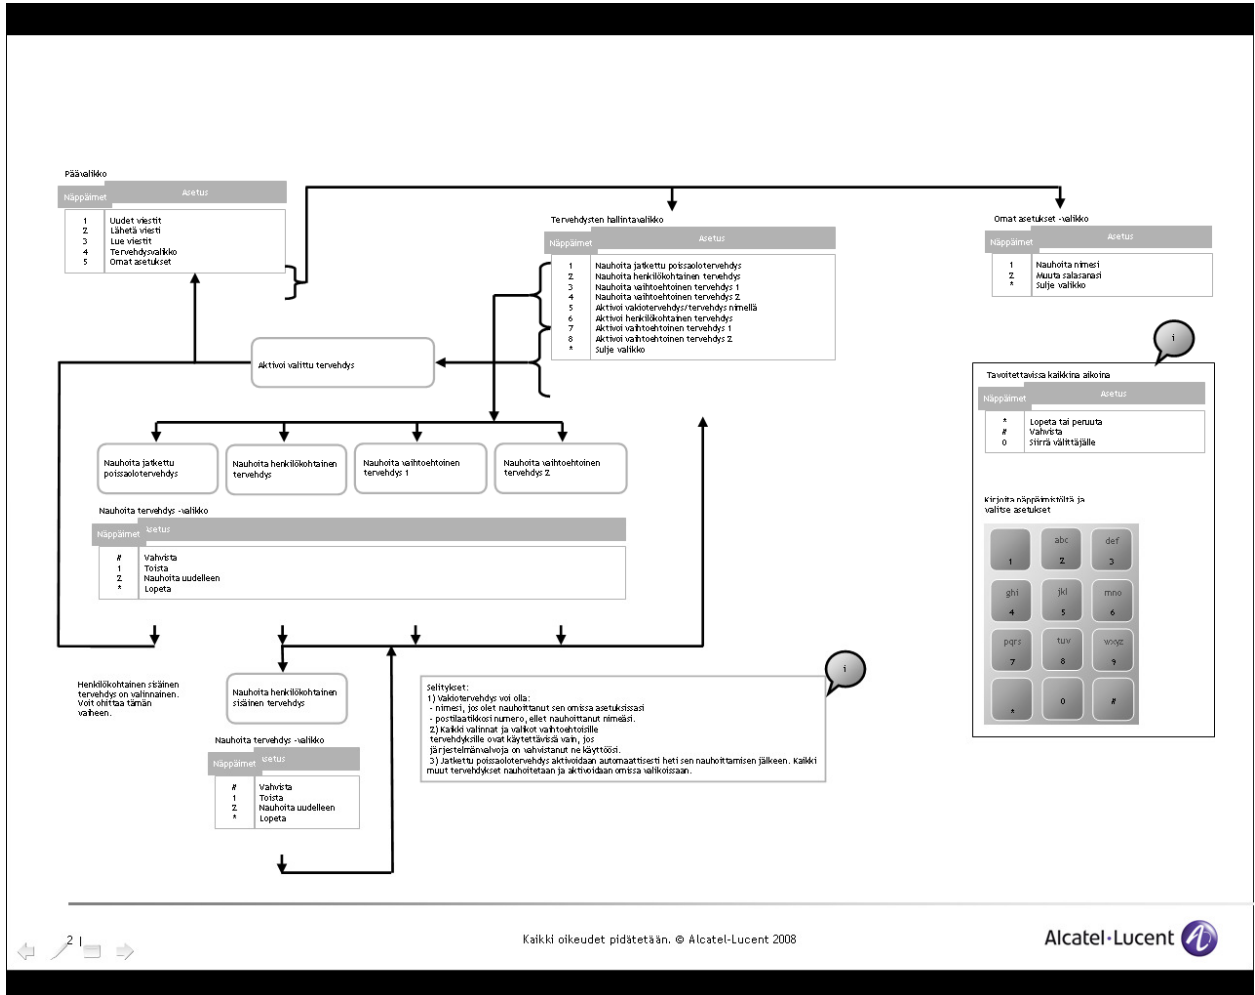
Päävalikko

| Näppäimet | Asetus |
|---|---|
| 1 | Uudet viestit |
| 2 | Lähetä viesti |
| 3 | Lue viestit |
| 4 | Tervehdysvalikko |
| 5 | Omat asetukset |

Tervehdysten hallintavalikko

| Näppäimet | Asetus |
|---|---|
| 1 | Nauhoita jatkettu poissaolotervehdys |
| 2 | Nauhoita henkilökohtainen tervehdys |
| 3 | Nauhoita vaihtoehtoinen tervehdys 1 |
| 4 | Nauhoita vaihtoehtoinen tervehdys 2 |
| 5 | Aktivoi vakiotervehdys/tervehdys nimellä |
| 6 | Aktivoi henkilökohtainen tervehdys |
| 7 | Aktivoi vaihtoehtoinen tervehdys 1 |
| 8 | Aktivoi vaihtoehtoinen tervehdys 2 |
| * | Sulje valikko |

Omat asetukset -valikko

| Näppäimet | Asetus |
|---|---|
| 1 | Nauhoita nimesi |
| 2 | Muuta salasanasi |
| * | Sulje valikko |

Aktivoi valittu tervehdys

i

Tavoitettavissa kaikkina aikoina

| Näppäimet | Asetus |
|---|---|
| * | Lopeta tai peruuta |
| # | Vahvista |
| 0 | Siirrä välittäjälle |

Nauhoita jatkettu poissaolotervehdys

Nauhoita henkilökohtainen tervehdys

Nauhoita vaihtoehtoinen tervehdys 1

Nauhoita vaihtoehtoinen tervehdys 2

Nauhoita tervehdys -valikko

| Näppäimet | Asetus |
|---|---|
| # | Vahvista |
| 1 | Toista |
| 2 | Nauhoita uudelleen |
| * | Lopeta |

Kirjoita näppäimistöltä ja valitse asetukset

1
abc 2
def 3
ghi 4
jkl 5
mno 6
pqrs 7
tuv 8
wxyz 9
*
0
#

Henkilökohtainen sisäinen tervehdys on valinnainen. Voit ohittaa tämän vaiheen.

Nauhoita henkilökohtainen sisäinen tervehdys

i

Selitykset:
1) Vakiotervehdys voi olla:
- nimesi, jos olet nauhoittanut sen omissa asetuksissasi
- postilaatikkosi numero, ellet nauhoittanut nimeäsi.
2) Kaikki valinnat ja valikot vaihtoehtoisille tervehdyksille ovat käytettävissä vain, jos järjestelmänvalvoja on vahvistanut ne käyttöösi.
3) Jatkettu poissaolotervehdys aktivoidaan automaattisesti heti sen nauhoittamisen jälkeen. Kaikki muut tervehdykset nauhoitetaan ja aktivoidaan omissa valikoissaan.

Nauhoita tervehdys -valikko

| Näppäimet | Asetus |
|---|---|
| # | Vahvista |
| 1 | Toista |
| 2 | Nauhoita uudelleen |
| * | Lopeta |

2

Kaikki oikeudet pidätetään. © Alcatel-Lucent 2008

Alcatel·Lucent